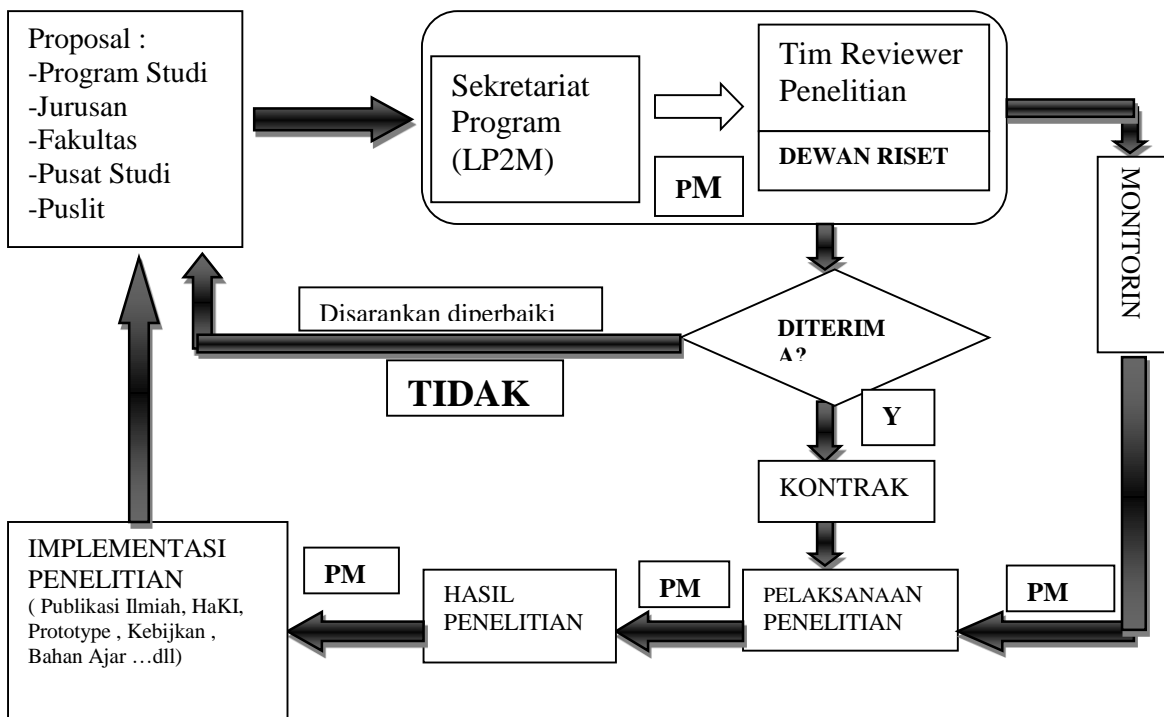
Proposal :
-Program Studi
-Jurusan
-Fakultas
-Pusat Studi
-Puslit

Sekretariat Program (LP2M)

PM

Tim Reviewer Penelitian

DEWAN RISET

MONITORIN

Disarankan diperbaiki

DITERIMA?

TIDAK

Y

KONTRAK

IMPLEMENTASI PENELITIAN
( Publikasi Ilmiah, HaKI, Prototype , Kebijkan , Bahan Ajar …dll)

PM

HASIL PENELITIAN

PM

PELAKSANAAN PENELITIAN

PM